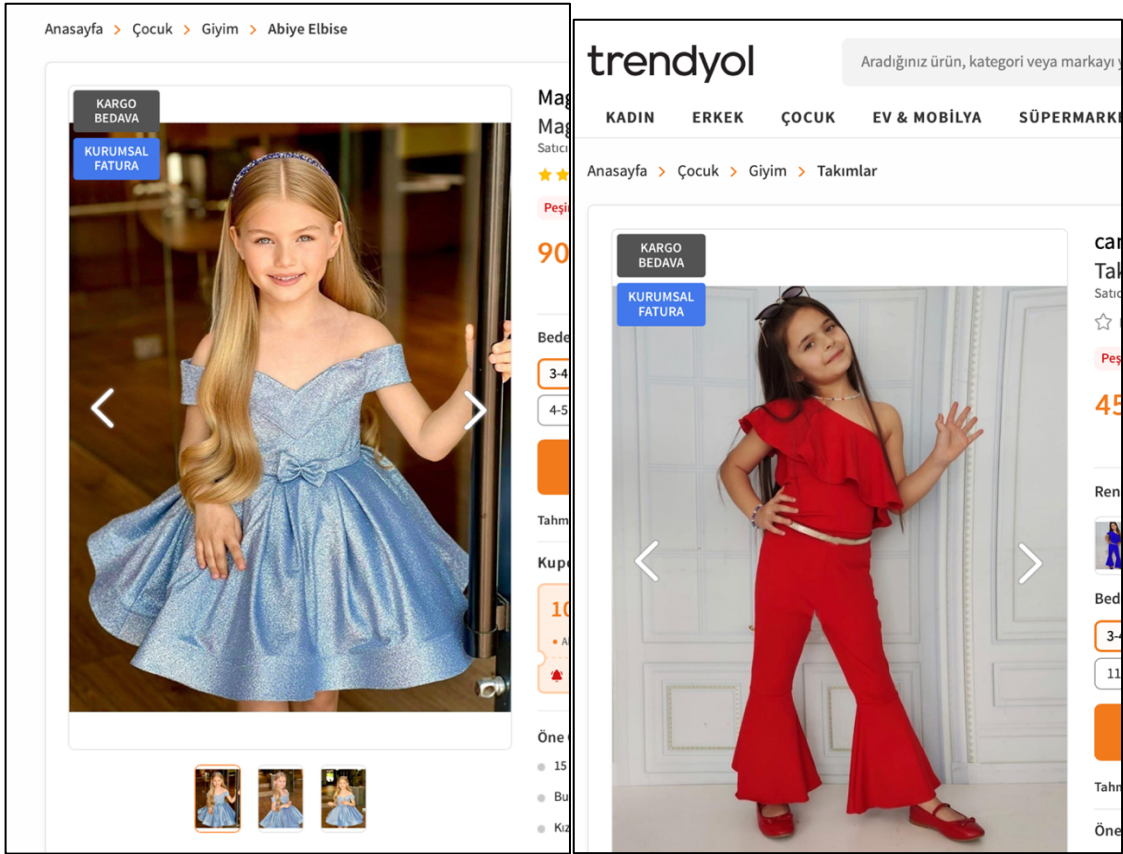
Anasayfa > Çocuk > Giyim > Abiye Elbise

KARGO BEDAVA

KURUMSAL FATURA

Mag
Mag
Satıc
Peşi
90
Bede
3-4
4-5
Tahm
Kupo
10
Öne
15
Bu
Kız

trendyol

Aradığınız ürün, kategori veya markayı y

KADIN ERKEK ÇOCUK EV & MOBİLYA SÜPERMARK

Anasayfa > Çocuk > Giyim > Takımlar

KARGO BEDAVA

KURUMSAL FATURA

car
Tak
Satıc
Peş
45
Ren
Bed
3-4
11
Tahm
Öne